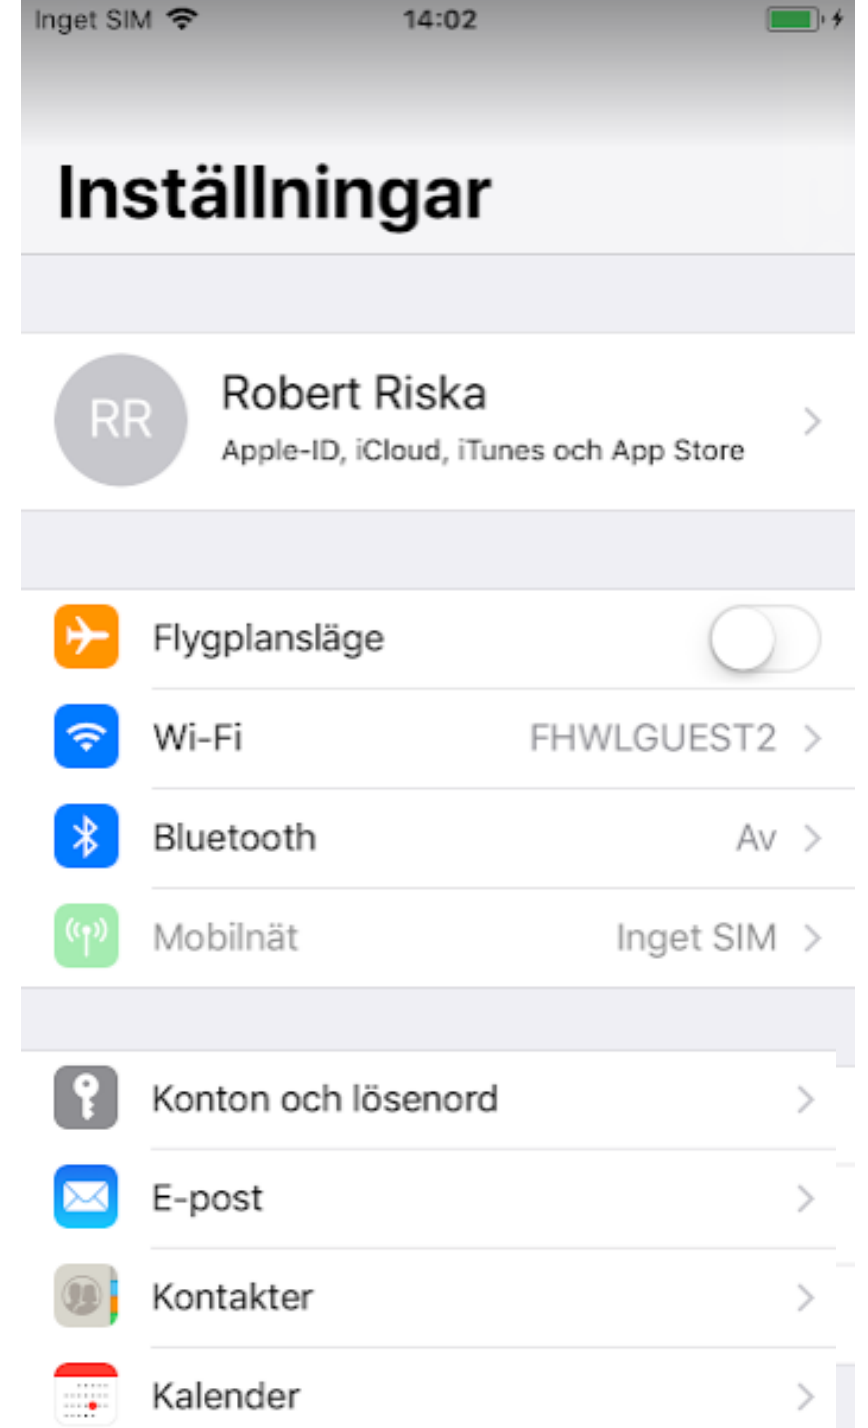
Inget SIM 14:02

Inställningar

RR Robert Riska
Apple-ID, iCloud, iTunes och App Store

Flygplansläge

Wi-Fi FHWLGUEST2

Bluetooth Av

Mobilnät Inget SIM

Konton och lösenord

E-post

Kontakter

Kalender